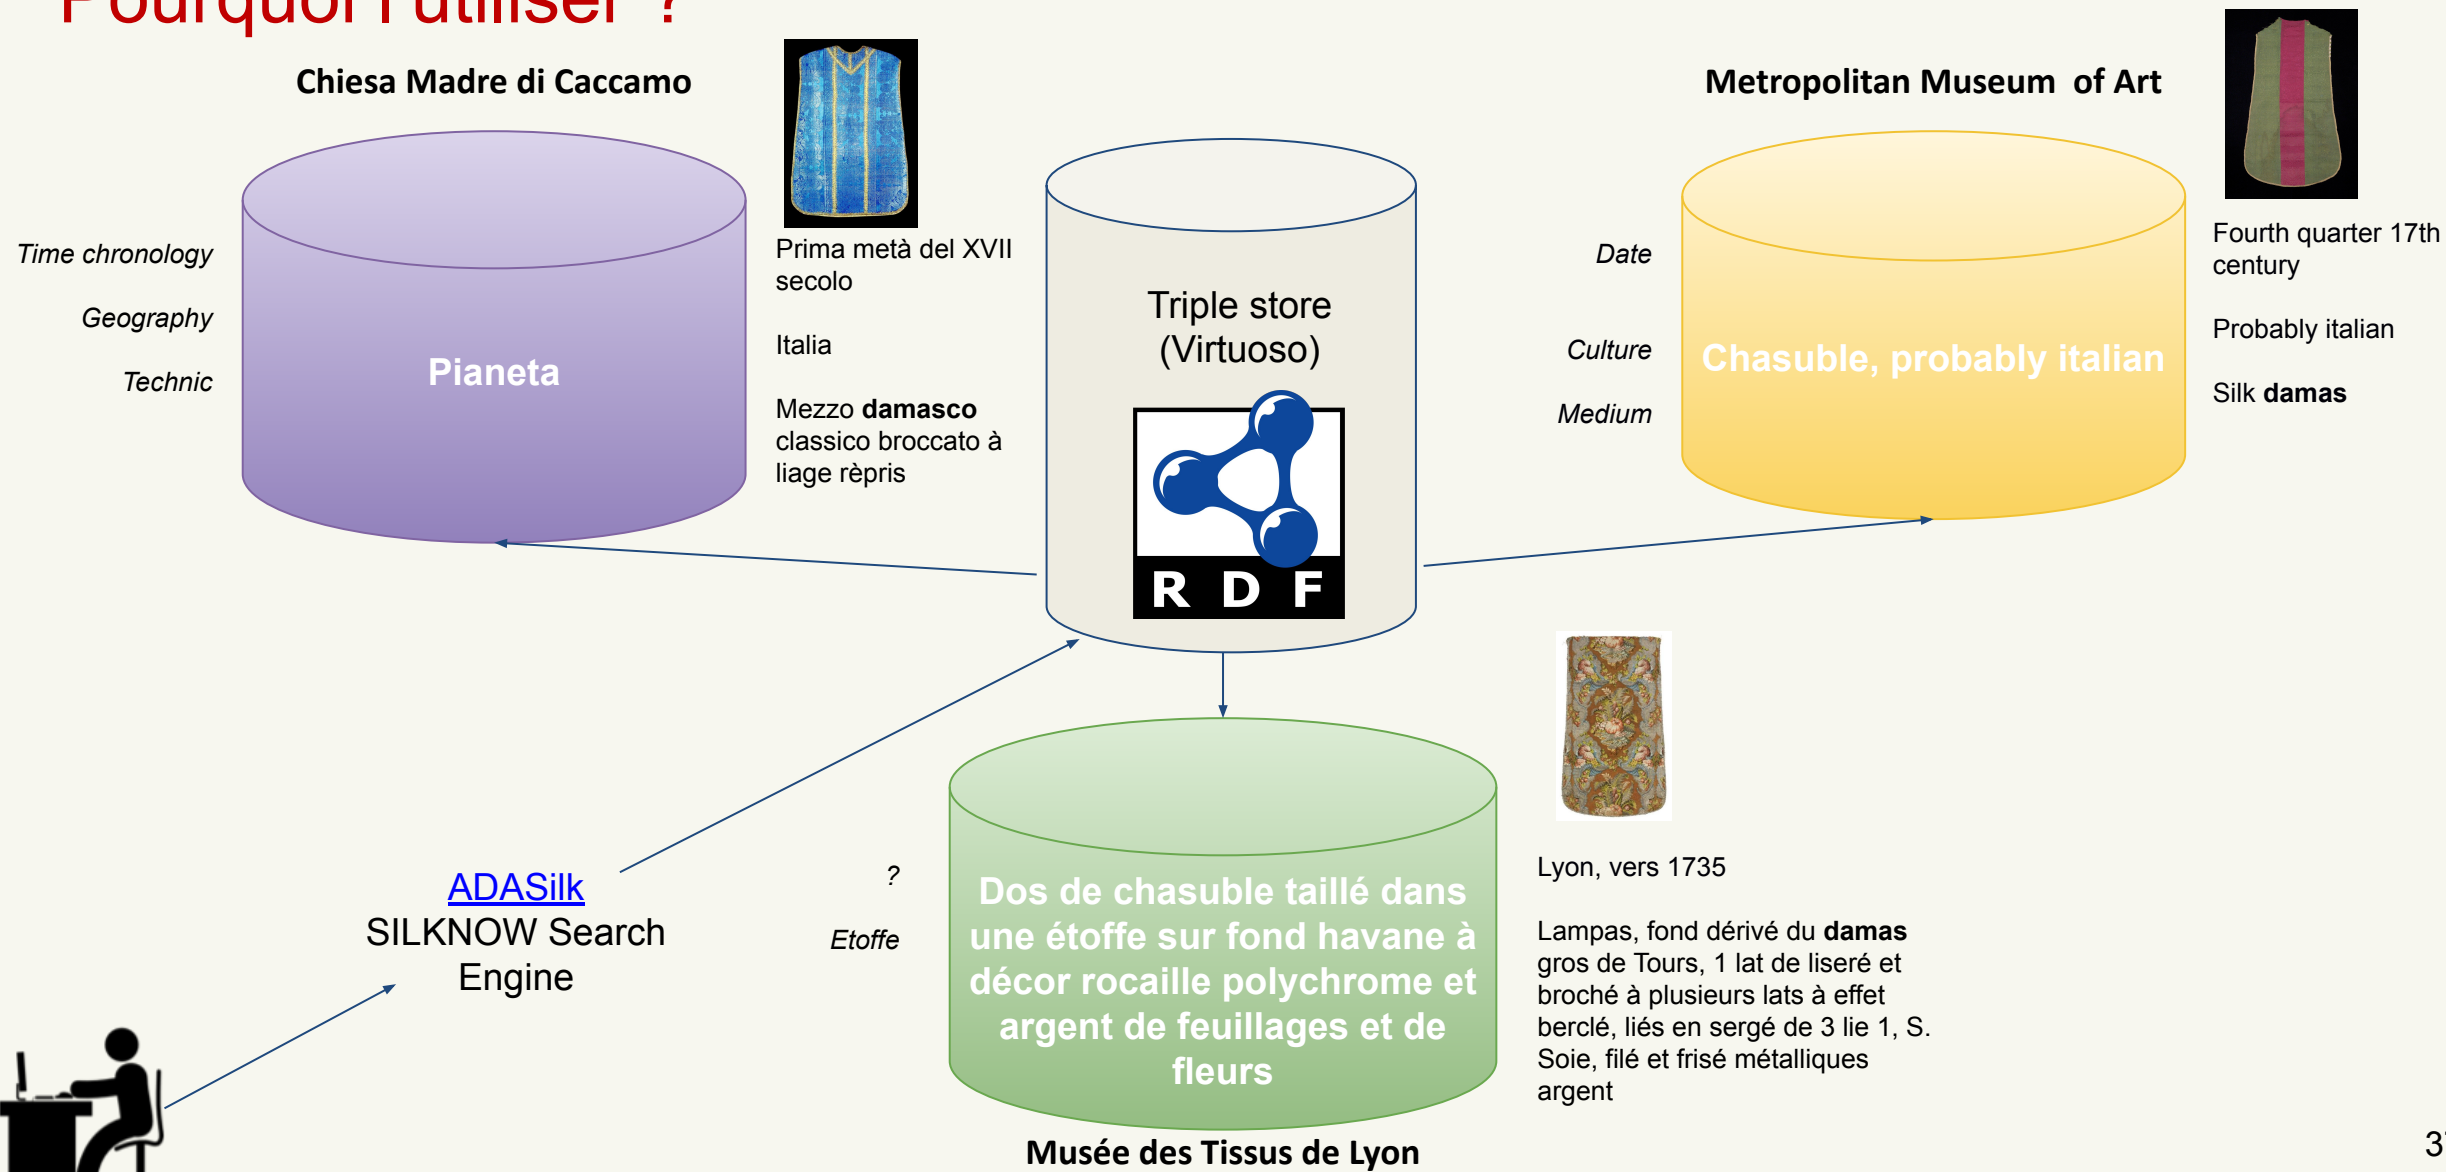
Pourquoi l'utiliser ?

Chiesa Madre di Caccamo

Time chronology

Geography

Technic

Pianeta

Prima metà del XVII secolo

Italia

Mezzo **damasco** classico broccato à liage rèpris

Triple store (Virtuoso)

R D F

Metropolitan Museum of Art

Date

Culture

Medium

Chasuble, probably italian

Fourth quarter 17th century

Probably italian

Silk **damas**

ADASilk
SILKNOW Search Engine

?

Etoffe

Dos de chasuble taillé dans une étoffe sur fond havane à décor rocaille polychrome et argent de feuillages et de fleurs

Musée des Tissus de Lyon

Lyon, vers 1735

Lampas, fond dérivé du **damas** gros de Tours, 1 lat de liseré et broché à plusieurs lats à effet berclé, liés en sergé de 3 lie 1, S. Soie, filé et frisé métalliques argent

3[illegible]